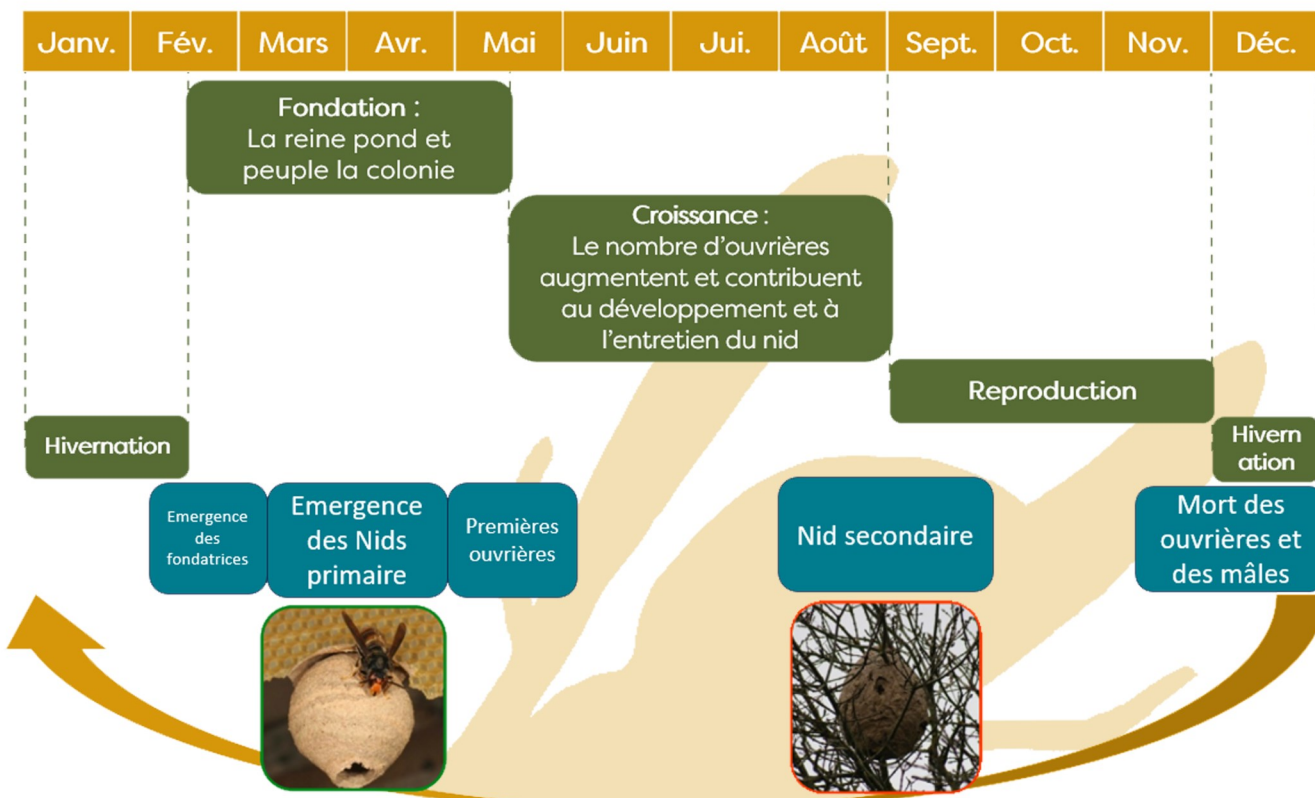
| Janv. | Fév. | Mars | Avr. | Mai | Juin | Jui. | Août | Sept. | Oct. | Nov. | Déc. |
|---|---|---|---|---|---|---|---|---|---|---|---|

Fondation : La reine pond et peuple la colonie

Croissance : Le nombre d'ouvrières augmentent et contribuent au développement et à l'entretien du nid

Reproduction

Hivernation

Hivern ation

Emergence des fondatrices

Emergence des Nids primaire

Premières ouvrières

Nid secondaire

Mort des ouvrières et des mâles